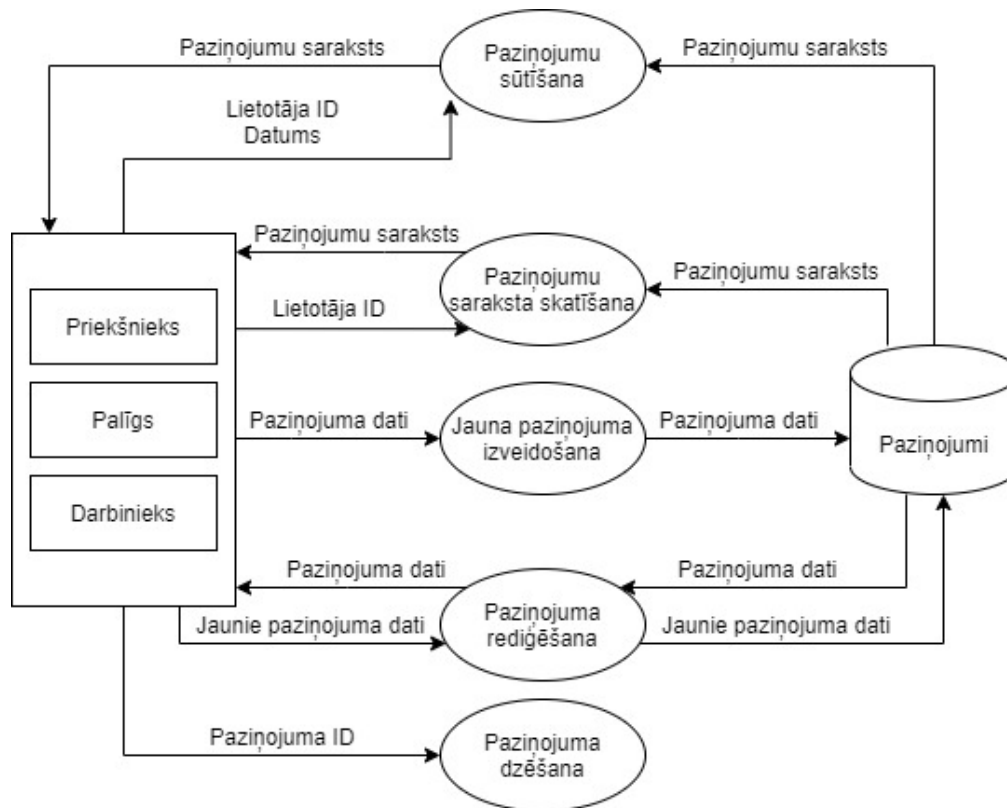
Paziņojumu saraksts

Paziņojumu sūtīšana

Paziņojumu saraksts

Lietotāja ID
Datums

Paziņojumu saraksts

Paziņojumu saraksta skatīšana

Paziņojumu saraksts

Lietotāja ID

Priekšnieks

Palīgs

Darbinieks

Paziņojuma dati

Jauna paziņojuma izveidošana

Paziņojuma dati

Paziņojumi

Paziņojuma dati

Paziņojuma dati

Paziņojuma rediģēšana

Jaunie paziņojuma dati

Jaunie paziņojuma dati

Paziņojuma ID

Paziņojuma dzēšana